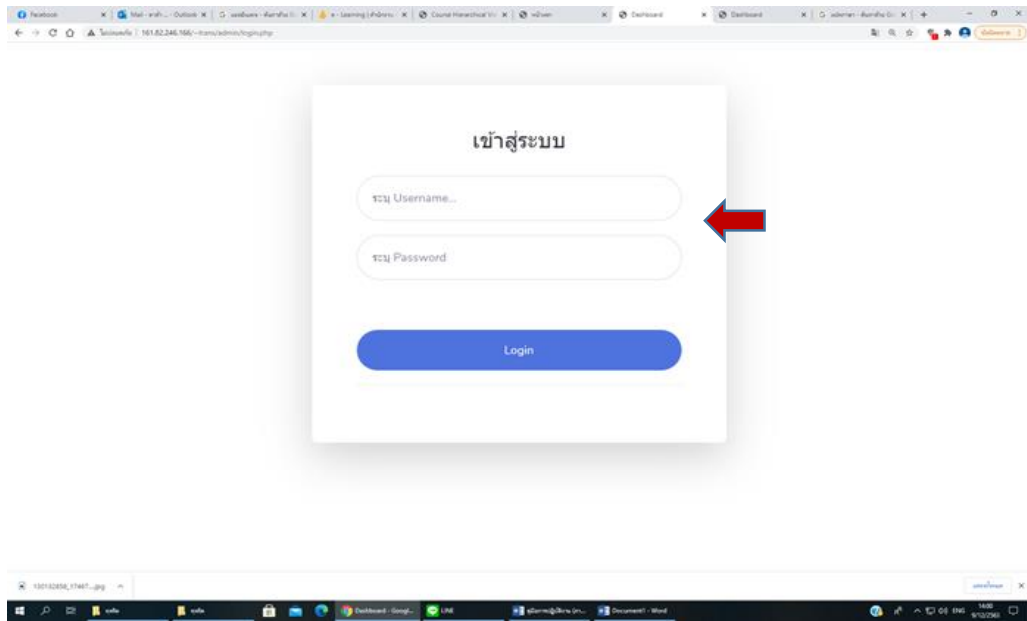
Facebook
Mail - Outlook
e - Learning
Course Hierarchical
Dashboard
Dashboard
ไม่ปลอดภัย | 161.82.246.166/~itsms/admin/login.php

เข้าสู่ระบบ

ระบุ Username...

ระบุ Password

Login

Document1 - Word
ENG
14:00